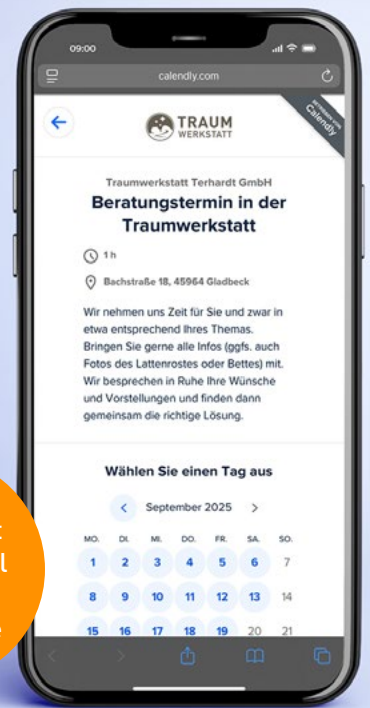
09:00

calendly.com

TRAUM WERKSTATT

Calendly

Traumwerkstatt Terhardt GmbH

Beratungstermin in der Traumwerkstatt

1 h

Bachstraße 18, 45964 Gladbeck

Wir nehmen uns Zeit für Sie und zwar in etwa entsprechend Ihres Themas. Bringen Sie gerne alle Infos (ggfs. auch Fotos des Lattenrostes oder Bettes) mit. Wir besprechen in Ruhe Ihre Wünsche und Vorstellungen und finden dann gemeinsam die richtige Lösung.

Wählen Sie einen Tag aus

September 2025

| MO. | DI. | MI. | DO. | FR. | SA. | SO. |
|---|---|---|---|---|---|---|
| 1 | 2 | 3 | 4 | 5 | 6 | 7 |
| 8 | 9 | 10 | 11 | 12 | 13 | 14 |
| 15 | 16 | 17 | 18 | 19 | 20 | 21 |

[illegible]